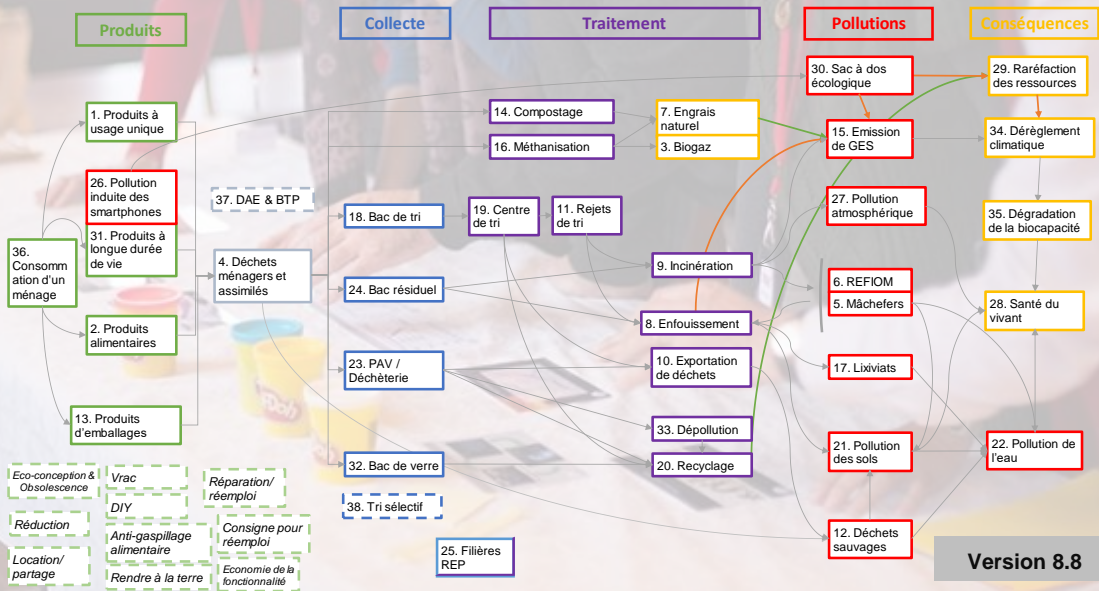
Produits

Collecte

Traitement

Pollutions

Conséquences

30. Sac à dos écologique

29. Raréfaction des ressources

1. Produits à usage unique

14. Compostage

7. Engrais naturel

15. Emission de GES

34. Dérèglement climatique

16. Méthanisation

3. Biogaz

26. Pollution induite des smartphones

37. DAE & BTP

18. Bac de tri

19. Centre de tri

11. Rejets de tri

27. Pollution atmosphérique

35. Dégradation de la biocapacité

36. Consommation d'un ménage

31. Produits à longue durée de vie

4. Déchets ménagers et assimilés

9. Incinération

6. REFIOM

24. Bac résiduel

5. Mâchefers

28. Santé du vivant

2. Produits alimentaires

8. Enfouissement

23. PAV / Déchèterie

10. Exportation de déchets

17. Lixiviats

13. Produits d'emballages

33. Dépollution

21. Pollution des sols

22. Pollution de l'eau

32. Bac de verre

20. Recyclage

Eco-conception & Obsolescence

Vrac

Réparation/ réemploi

DIY

38. Tri sélectif

Réduction

Anti-gaspillage alimentaire

Consigne pour réemploi

12. Déchets sauvages

Location/ partage

Rendre à la terre

Economie de la fonctionnalité

25. Filières REP

Version 8.8